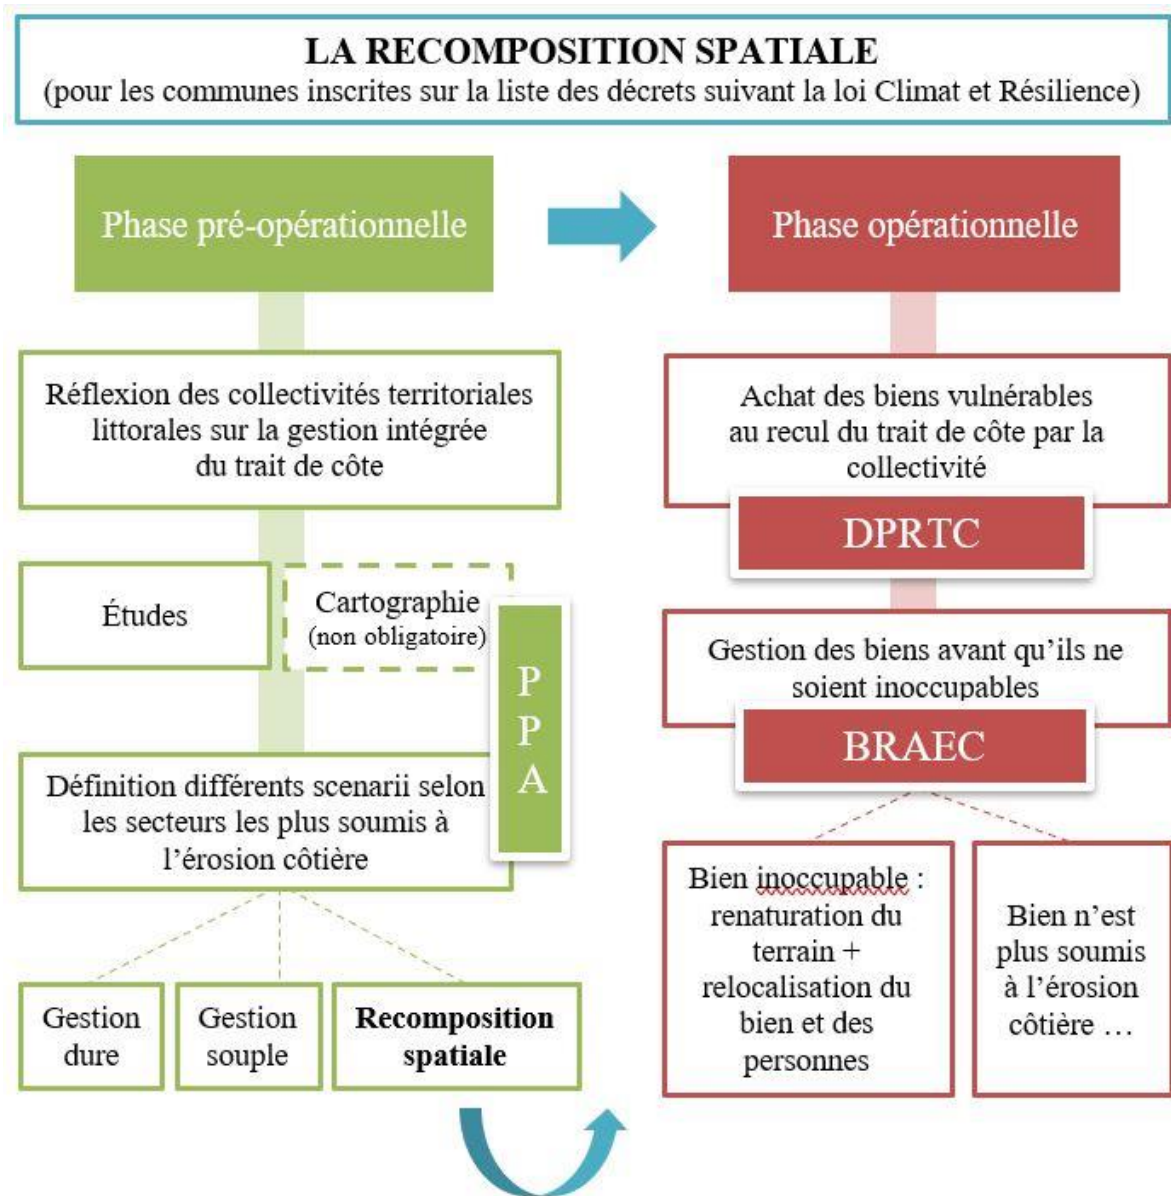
LA RECOMPOSITION SPATIALE
(pour les communes inscrites sur la liste des décrets suivant la loi Climat et Résilience)

Phase pré-opérationnelle

Réflexion des collectivités territoriales littorales sur la gestion intégrée du trait de côte

Études

Cartographie (non obligatoire)

PPA

Définition différents scenarii selon les secteurs les plus soumis à l'érosion côtière

Gestion dure

Gestion souple

Recomposition spatiale

Phase opérationnelle

Achat des biens vulnérables au recul du trait de côte par la collectivité

DPRTC

Gestion des biens avant qu'ils ne soient inoccupables

BRAEC

Bien inoccupable : renaturation du terrain + relocalisation du bien et des personnes

Bien n'est plus soumis à l'érosion côtière …